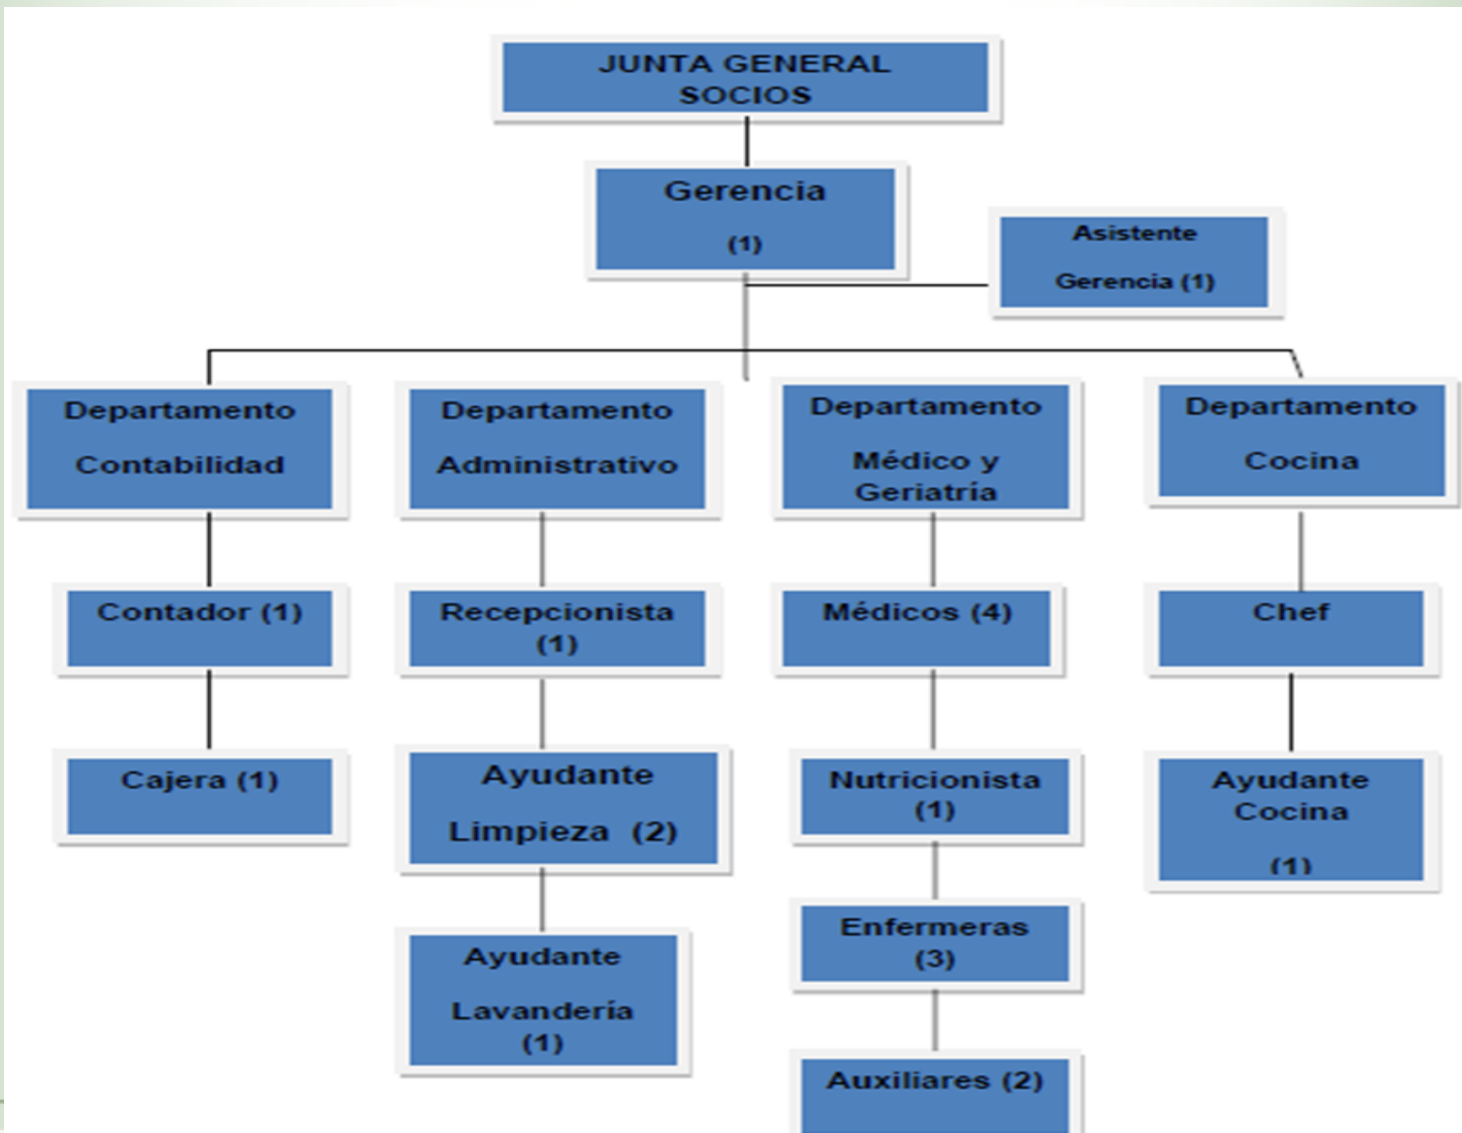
JUNTA GENERAL SOCIOS

Gerencia (1)

Asistente Gerencia (1)

Departamento Contabilidad

Contador (1)

Cajera (1)

Departamento Administrativo

Recepcionista (1)

Ayudante Limpieza (2)

Ayudante Lavandería (1)

Departamento Médico y Geriatría

Médicos (4)

Nutricionista (1)

Enfermeras (3)

Auxiliares (2)

Departamento Cocina

Chef

Ayudante Cocina (1)